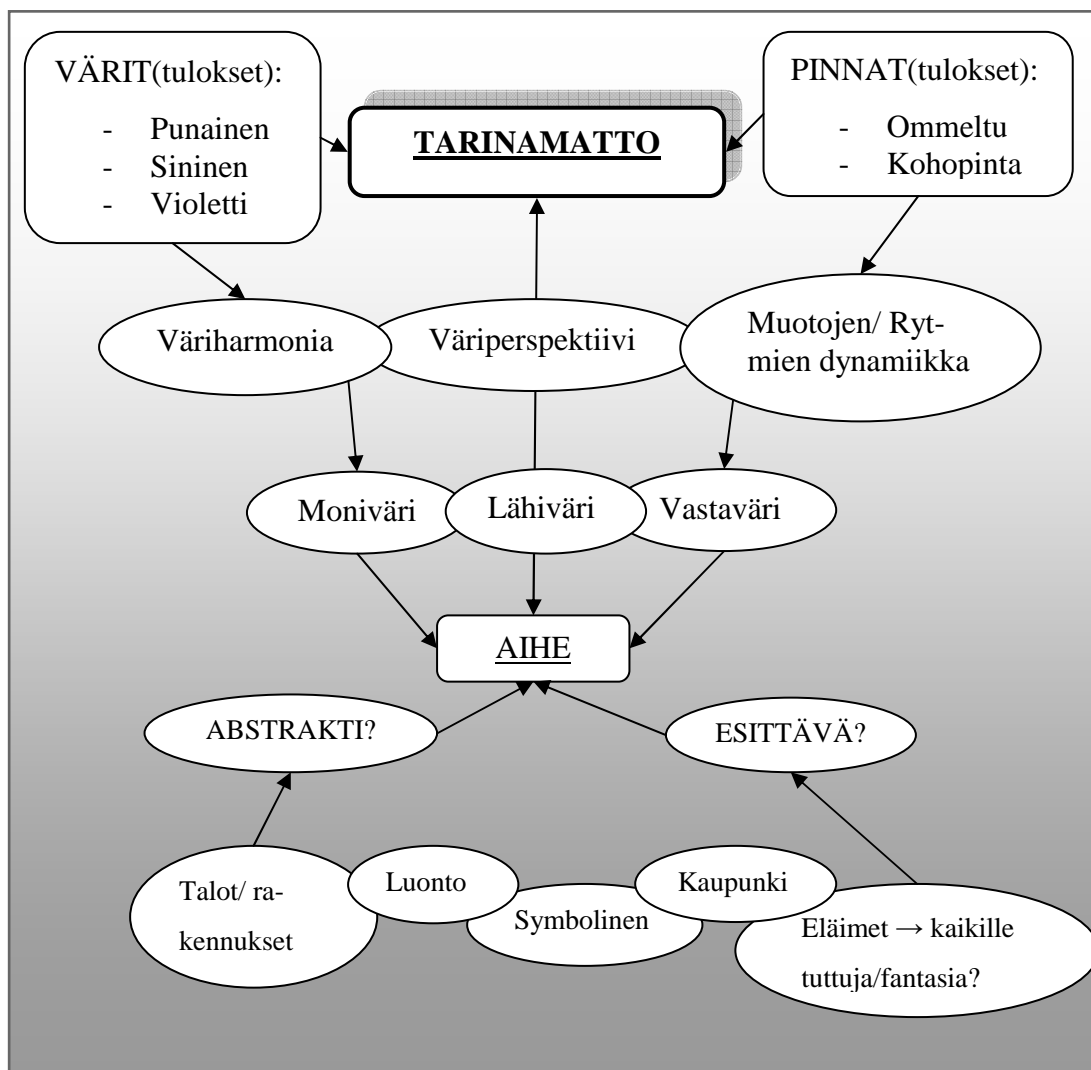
VÄRIT(tulokset):

- Punainen
- Sininen
- Violetti

TARINAMATTO

PINNAT(tulokset):

- Ommeltu
- Kohopinta

Väriharmonia

Väriperspektiivi

Muotojen/ Rytmien dynamiikka

Moniväri

Lähiväri

Vastaväri

AIHE

ABSTRAKTI?

ESITTÄVÄ?

Talot/ rakennukset

Luonto

Symbolinen

Kaupunki

Eläimet → kaikille tuttuja/fantasia?